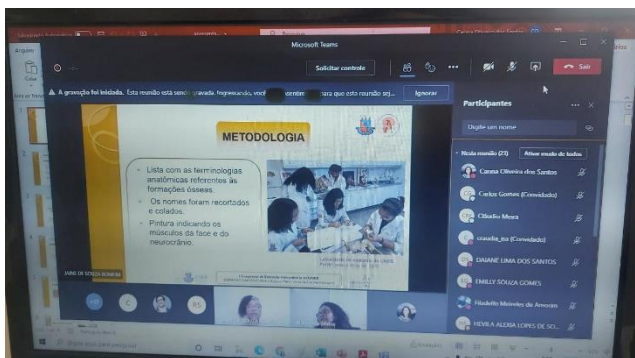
Microsoft Teams

Solicitar controle

Sair

A gravação foi iniciada. Esta reunião está sendo gravada. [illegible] que esta reunião seja... Ignorar

Participantes

Digite um nome

Nesta reunião (21)

Ativar mudo de todos

Carina Oliveira dos Santos

Carlos Gomes (Convidado)

Cláudio Meira

claudia_ma (Convidado)

DAIANE LIMA DOS SANTOS

EMILLY SOUZA GOMES

Flaviele Meireles de Amorim

HEVILA ALEXIA LOPES DE SO...

METODOLOGIA

Lista com as terminologias anatômicas referentes às formações ósseas.

Os nomes foram recortados e colados.

Pintura indicando os músculos da face e do neurocrânio.

JANE DE SOUZA SODRÉ

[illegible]

Arquivo

Colar